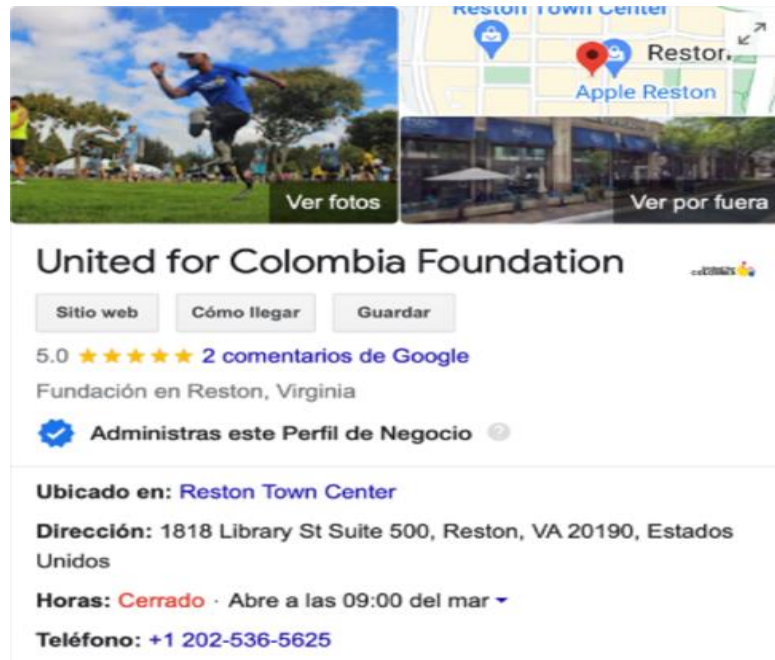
Reston Town Center

Reston

Apple Reston

Ver fotos

Ver por fuera

United for Colombia Foundation

Sitio web

Cómo llegar

Guardar

5.0 ★★★★★ 2 comentarios de Google

Fundación en Reston, Virginia

Administras este Perfil de Negocio

Ubicado en: Reston Town Center

Dirección: 1818 Library St Suite 500, Reston, VA 20190, Estados Unidos

Horas: Cerrado · Abre a las 09:00 del mar

Teléfono: +1 202-536-5625